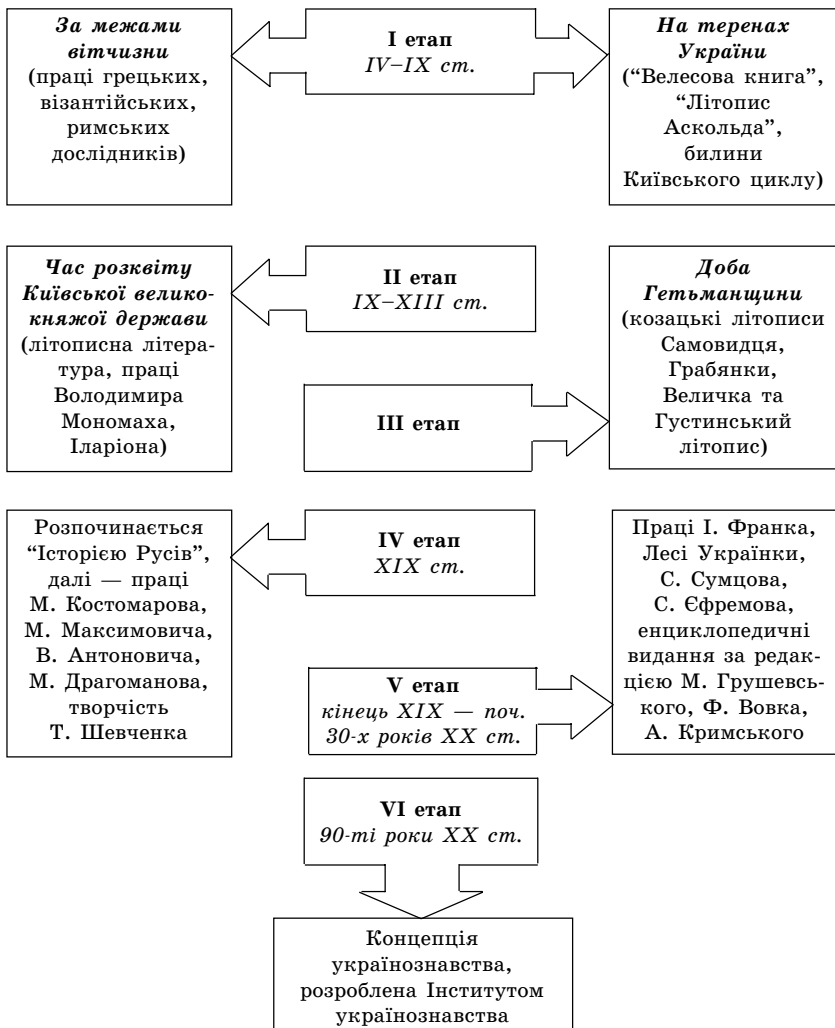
**За межами вітчизни** (праці грецьких, візантійських, римських дослідників)

**І етап**
*IV–IX ст.*

**На теренах України** ("Велесова книга", "Літопис Аскольда", билини Київського циклу)

**Час розквіту Київської великокняжої держави** (літописна література, праці Володимира Мономаха, Іларіона)

**ІІ етап**
*IX–XIII ст.*

**Доба Гетьманщини** (козацькі літописи Самовидця, Грабянки, Величка та Густинський літопис)

**ІІІ етап**

Розпочинається "Історією Русів", далі — праці М. Костомарова, М. Максимовича, В. Антоновича, М. Драгоманова, творчість Т. Шевченка

**IV етап**
*XIX ст.*

Праці І. Франка, Лесі Українки, С. Сумцова, С. Єфремова, енциклопедичні видання за редакцією М. Грушевського, Ф. Вовка, А. Кримського

**V етап**
*кінець XIX — поч. 30-х років XX ст.*

**VI етап**
*90-ті роки XX ст.*

Концепція українознавства, розроблена Інститутом українознавства